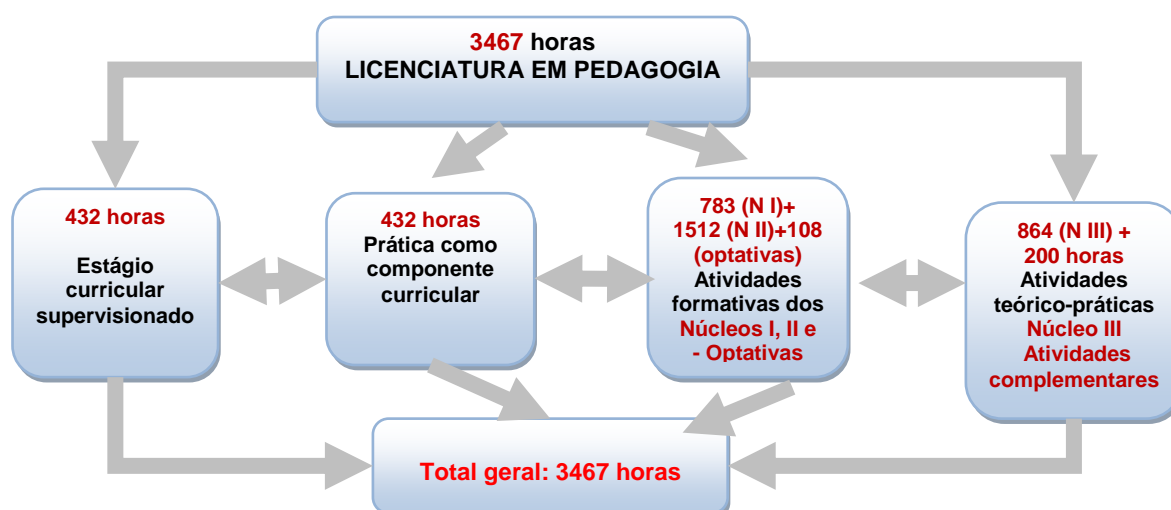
3467 horas
LICENCIATURA EM PEDAGOGIA

432 horas
Estágio curricular supervisionado

432 horas
Prática como componente curricular

783 (N I)+ 1512 (N II)+108 (optativas)
Atividades formativas dos Núcleos I, II e - Optativas

864 (N III) + 200 horas
Atividades teórico-práticas
Núcleo III
Atividades complementares

Total geral: 3467 horas